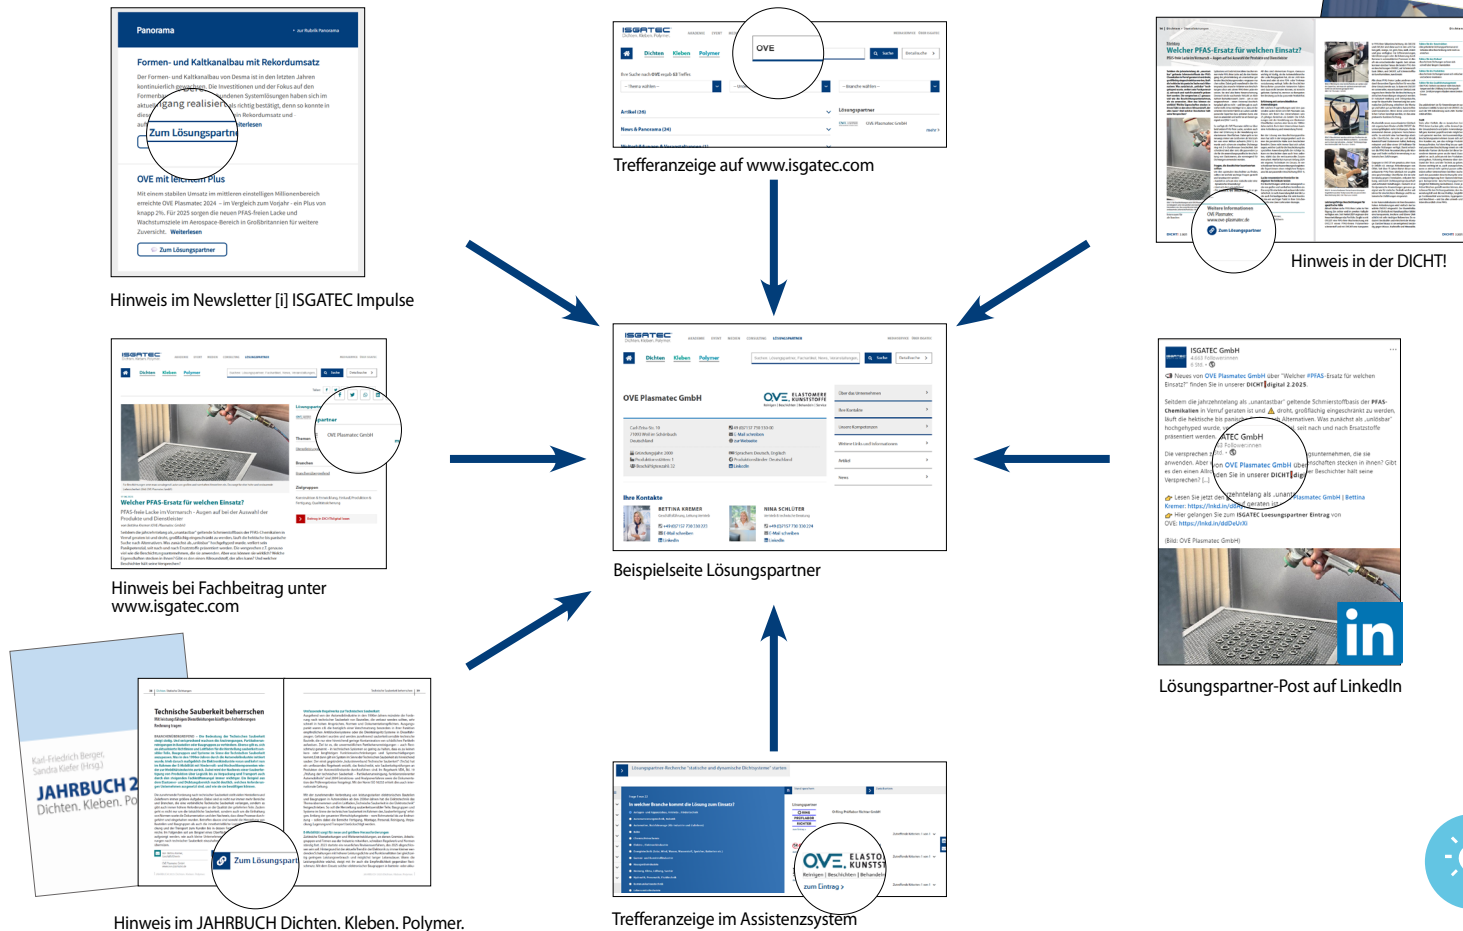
Panorama

Formen- und Kaltkanalbau mit Rekordumsatz

Der Formen- und Kaltkanalbau von Desma ist in den letzten Jahren kontinuierlich gewachsen. Die Investitionen und der Fokus auf den Formenbau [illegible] verbundenen Systemlösungen haben sich im aktuellen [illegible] als richtig bestätigt, denn so konnte in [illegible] Rekordumsatz und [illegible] Weiterlesen

Zum Lösungspartner

OVE mit leichtem Plus

Mit einem stabilen Umsatz im mittleren einstelligen Millionenbereich erreichte OVE Plasmatec 2024 – im Vergleich zum Vorjahr - ein Plus von knapp 2%. Für 2025 sorgen die neuen PFAS-freien Lacke und Wachstumsziele im Aerospace-Bereich in Großbritannien für weitere Zuversicht. Weiterlesen

Zum Lösungspartner

Hinweis im Newsletter [i] ISGATEC Impulse

ISGATEC
Dichten Kleben Polymer

OVE

Trefferanzeige auf www.isgatec.com

Welcher PFAS-Ersatz für welchen Einsatz?

Weitere Informationen
OVE Plasmatec
www.ove-plasmatec.de

Zum Lösungspartner

Hinweis in der DICHT!

ISGATEC
Dichten Kleben Polymer

Dichten Kleben Polymer

OVE Plasmatec GmbH

Welcher PFAS-Ersatz für welchen Einsatz?

Hinweis bei Fachbeitrag unter www.isgatec.com

ISGATEC
Dichten Kleben Polymer

Dichten Kleben Polymer

OVE Plasmatec GmbH

OVE ELASTOMERE KUNSTSTOFFE

Ihre Kontakte

BETTINA KREMER

NINA SCHLÜTER

Beispielseite Lösungspartner

ISGATEC GmbH

Neues von OVE Plasmatec GmbH über "Welcher #PFAS-Ersatz für welchen Einsatz?" finden Sie in unserer DICHT!digital 2.2025.

Seit den die jahrzehntelang als „unantastbar" geltende Schmierstoffbasis der PFAS-Chemikalien in Verruf geraten ist und ⚠ droht, großflächig eingeschränkt zu werden, läuft die hektische bis panische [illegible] Alternativen. Was zunächst als „unlösbar" hochgehypt wurde, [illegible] seit nach und nach Ersatzstoffe präsentiert werden.

Die versprechen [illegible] unternehmen, die sie anwenden. Aber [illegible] von OVE Plasmatec GmbH über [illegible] schaften stecken in ihnen? Gibt es denn einen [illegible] den Sie in unserer DICHT! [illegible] Beschichter hält seine Versprechen? [...]

Lesen Sie jetzt den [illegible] zehntelang als „unant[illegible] Plasmatec GmbH | Bettina Kremer: https://lnkd.in/d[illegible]

Hier gelangen Sie zum ISGATEC Lösungspartner Eintrag von OVE: https://lnkd.in/ddDeUrXi

(Bild: OVE Plasmatec GmbH)

in

Lösungspartner-Post auf LinkedIn

Karl-Friedrich Berger, Sandra Kiefer (Hrsg.)
JAHRBUCH 2
Dichten. Kleben. Po

Technische Sauberkeit beherrschen

Zum Lösungspart

Hinweis im JAHRBUCH Dichten. Kleben. Polymer.

In welcher Branche kommt die Lösung zum Einsatz?

OVE ELASTOMERE KUNSTSTOFFE
Reinigen | Beschichten | Behandeln
zum Eintrag >

Trefferanzeige im Assistenzsystem